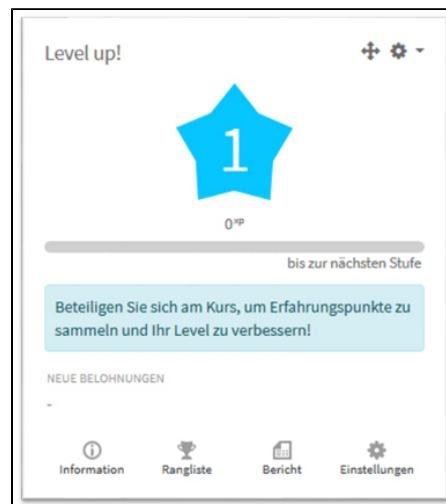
Level up!

1

0$^{xp}$

bis zur nächsten Stufe

Beteiligen Sie sich am Kurs, um Erfahrungspunkte zu sammeln und Ihr Level zu verbessern!

NEUE BELOHNUNGEN

-

Information Rangliste Bericht Einstellungen